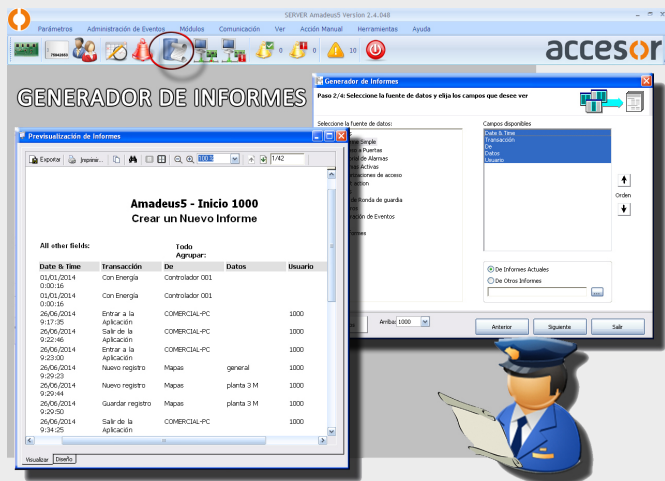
SERVER Amadeus5 Version 2.4.048

Parámetros Administración de Eventos Módulos Comunicación Ver Acción Manual Herramientas Ayuda

0 0 10

accesor

GENERADOR DE INFORMES

Generador de Informes

Paso 2/4: Seleccione la fuente de datos y elija los campos que desee ver

Seleccione la fuente de datos:

Campos disponibles

Date & Time
Transacción
De
Datos
Usuario

Orden

De Informes Actuales
De Otros Informes

Arriba: 1000

Anterior Siguiente Salir

Previsualización de Informes

Exportar Imprimir... 100% 1/42

Amadeus5 - Inicio 1000
Crear un Nuevo Informe

All other fields: Todo Agrupar:

| Date & Time | Transacción | De | Datos | Usuario |
|---|---|---|---|---|
| 01/01/2014 0:00:16 | Con Energía | Controlador 001 | | |
| 01/01/2014 0:00:16 | Con Energía | Controlador 001 | | |
| 26/06/2014 9:17:35 | Entrar a la Aplicación | COMERCIAL-PC | | 1000 |
| 26/06/2014 9:22:46 | Salir de la Aplicación | COMERCIAL-PC | | 1000 |
| 26/06/2014 9:23:00 | Entrar a la Aplicación | COMERCIAL-PC | | 1000 |
| 26/06/2014 9:29:23 | Nuevo registro | Mapas | general | 1000 |
| 26/06/2014 9:29:44 | Nuevo registro | Mapas | planta 3 M | 1000 |
| 26/06/2014 9:29:50 | Guardar registro | Mapas | planta 3 M | 1000 |
| 26/06/2014 9:34:25 | Salir de la Aplicación | COMERCIAL-PC | | 1000 |

Visualizar Diseño